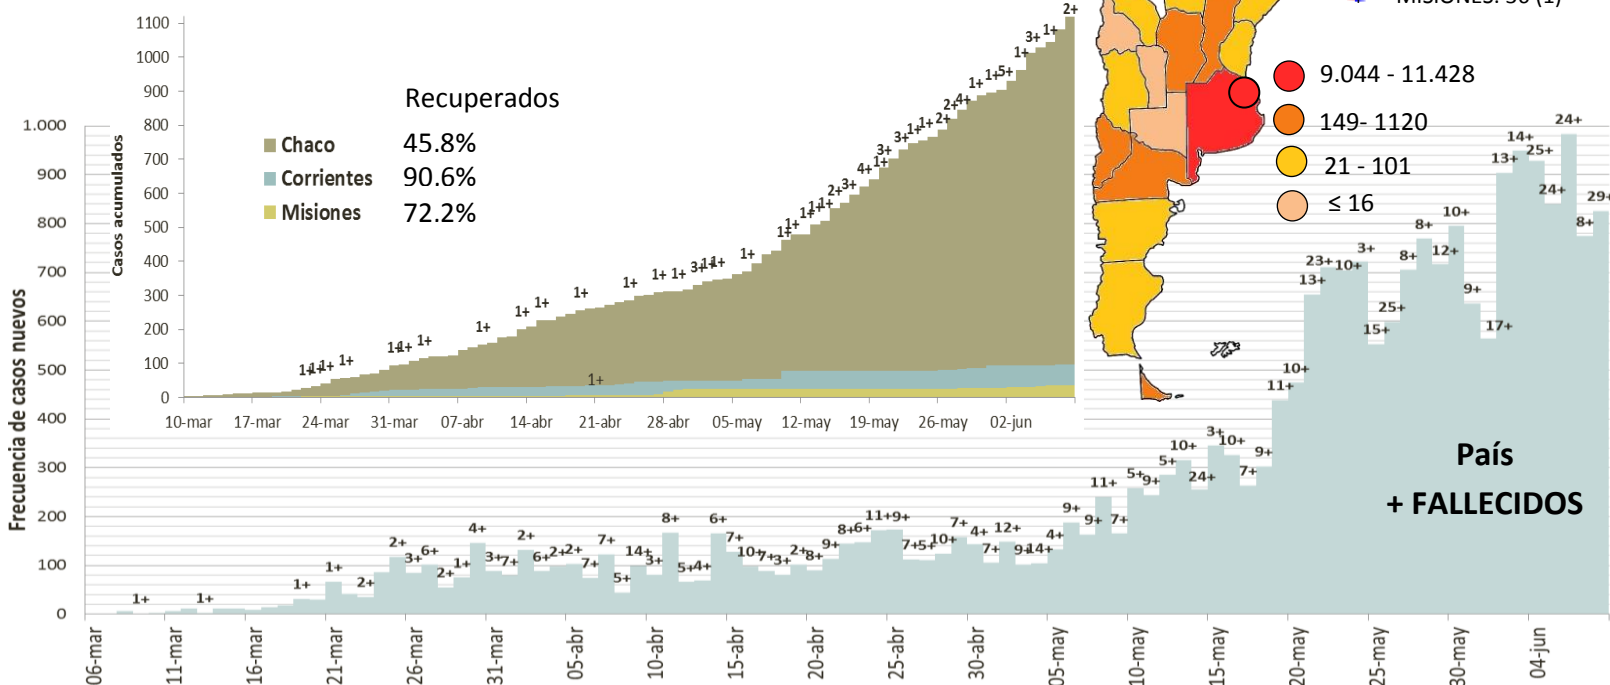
MISIONES: 30 (1)

9.044 - 11.428
149- 1120
21 - 101
≤ 16

Recuperados
Chaco 45.8%
Corrientes 90.6%
Misiones 72.2%

Casos acumulados
1100
1000
900
800
700
600
500
400
300
200
100
0
10-mar 17-mar 24-mar 31-mar 07-abr 14-abr 21-abr 28-abr 05-may 12-may 19-may 26-may 02-jun

Frecuencia de casos nuevos
1.000
900
800
700
600
500
400
300
200
100
0

06-mar 11-mar 16-mar 21-mar 26-mar 31-mar 05-abr 10-abr 15-abr 20-abr 25-abr 30-abr 05-may 10-may 15-may 20-may 25-may 30-may 04-jun

País
+ FALLECIDOS